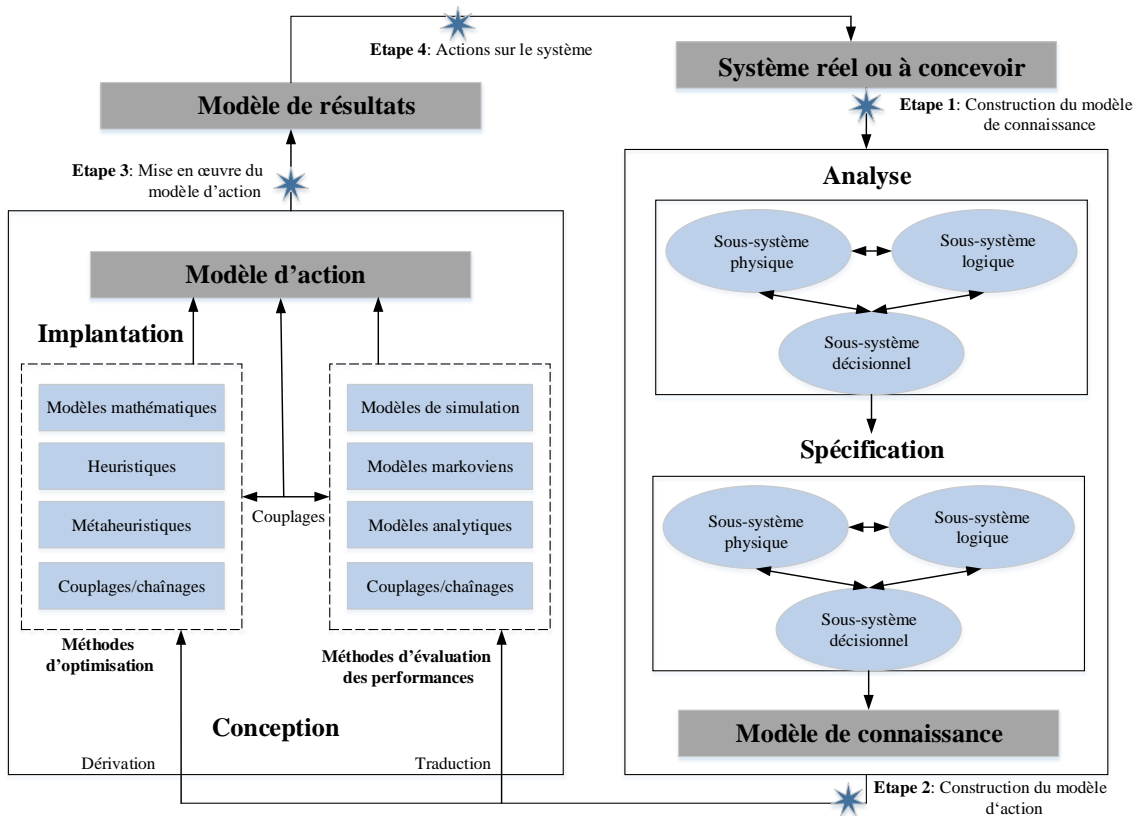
**Etape 4**: Actions sur le système

Système réel ou à concevoir

Modèle de résultats

**Etape 1**: Construction du modèle de connaissance

**Etape 3**: Mise en œuvre du modèle d'action

Analyse

Sous-système physique

Sous-système logique

Sous-système décisionnel

Modèle d'action

Implantation

Modèles mathématiques

Heuristiques

Métaheuristiques

Couplages/chaînages

Couplages

Modèles de simulation

Modèles markoviens

Modèles analytiques

Couplages/chaînages

Méthodes d'optimisation

Méthodes d'évaluation des performances

Spécification

Sous-système physique

Sous-système logique

Sous-système décisionnel

Conception

Modèle de connaissance

Dérivation

Traduction

**Etape 2**: Construction du modèle d'action